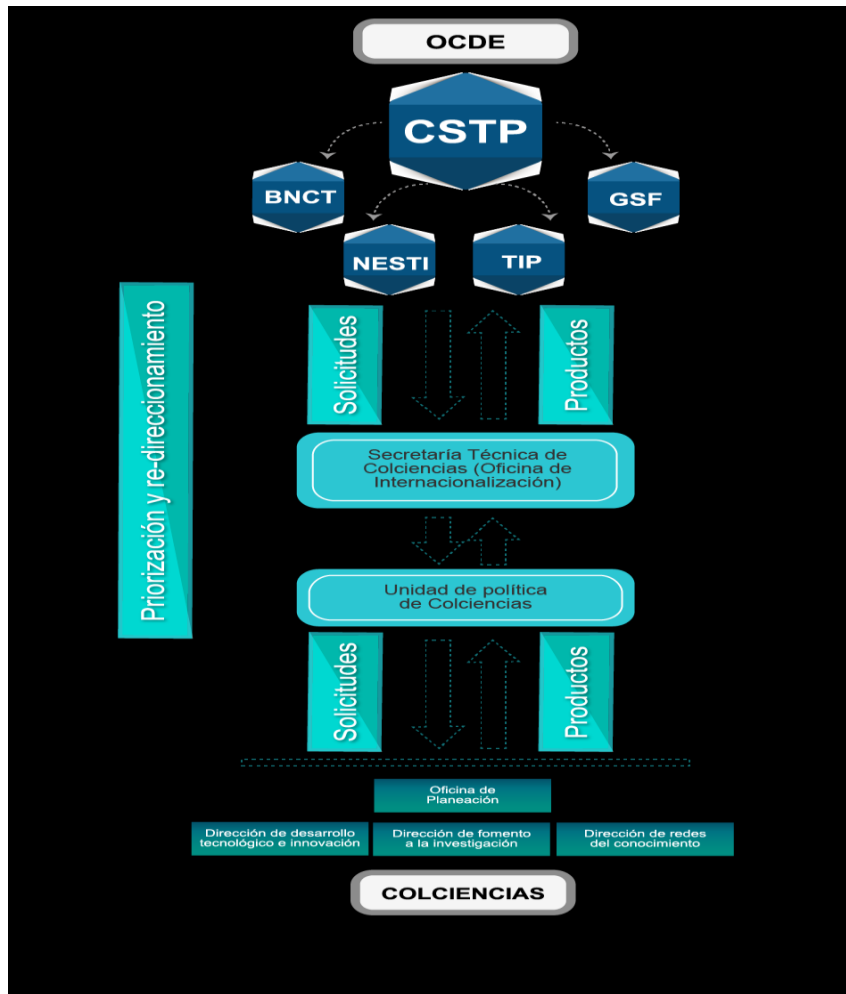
OCDE

CSTP

BNCT

GSF

NESTI

TIP

Priorización y re-direccionamiento

Solicitudes

Productos

Secretaría Técnica de Colciencias (Oficina de Internacionalización)

Unidad de política de Colciencias

Solicitudes

Productos

Oficina de Planeación

Dirección de desarrollo tecnológico e innovación

Dirección de fomento a la investigación

Dirección de redes del conocimiento

COLCIENCIAS